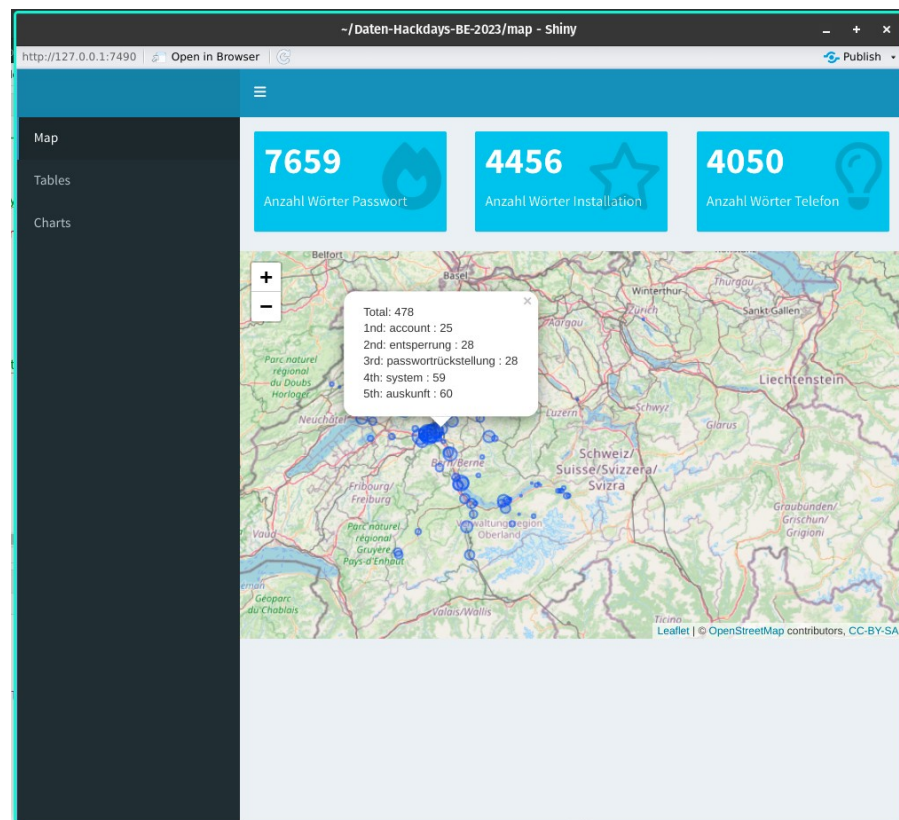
~/Daten-Hackdays-BE-2023/map - Shiny

http://127.0.0.1:7490 | Open in Browser

Publish

≡

Map

Tables

Charts

7659
Anzahl Wörter Passwort

4456
Anzahl Wörter Installation

4050
Anzahl Wörter Telefon

+
−

Total: 478
1nd: account : 25
2nd: entsperrung : 28
3rd: passwortrückstellung : 28
4th: system : 59
5th: auskunft : 60

Belfort
Basel
Winterthur
Thurgau
Zürich
Sankt Gallen
Aargau
Parc naturel régional du Doubs Horloger
Liechtenstein
Schwyz
Neuchâtel
Luzern
Glarus
Schweiz/ Suisse/Svizzera/ Svizra
Bern/Berne
Fribourg/ Freiburg
Graubünden/ Grischun/ Grigioni
Vaud
Parc naturel régional Gruyère Pays-d'Enhaut
Verwaltungsregion Oberland
Géoparc du Chablais
Valais/Wallis
Ticino

Leaflet | © OpenStreetMap contributors, CC-BY-SA